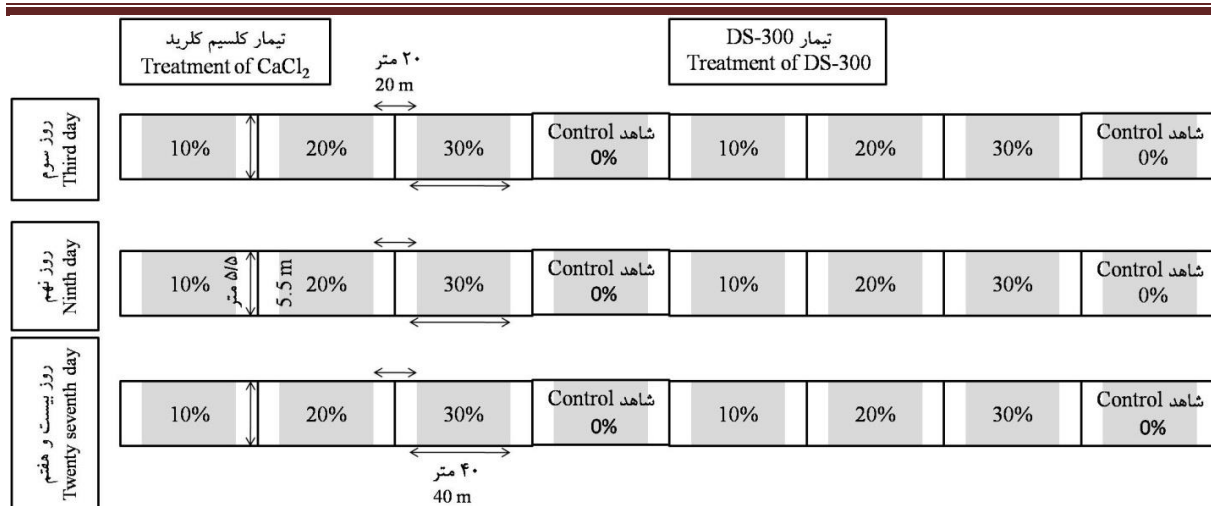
تیمار کلسیم کلرید
Treatment of $CaCl_2$

۲۰ متر
20 m

تیمار DS-300
Treatment of DS-300

روز سوم
Third day

10% 20% 30% شاهد Control 0% 10% 20% 30% شاهد Control 0%

روز نهم
Ninth day

10% ۵/۵ متر 5.5 m 20% 30% شاهد Control 0% 10% 20% 30% شاهد Control 0%

روز بیست و هفتم
Twenty seventh day

10% 20% 30% شاهد Control 0% 10% 20% 30% شاهد Control 0%

۴۰ متر
40 m